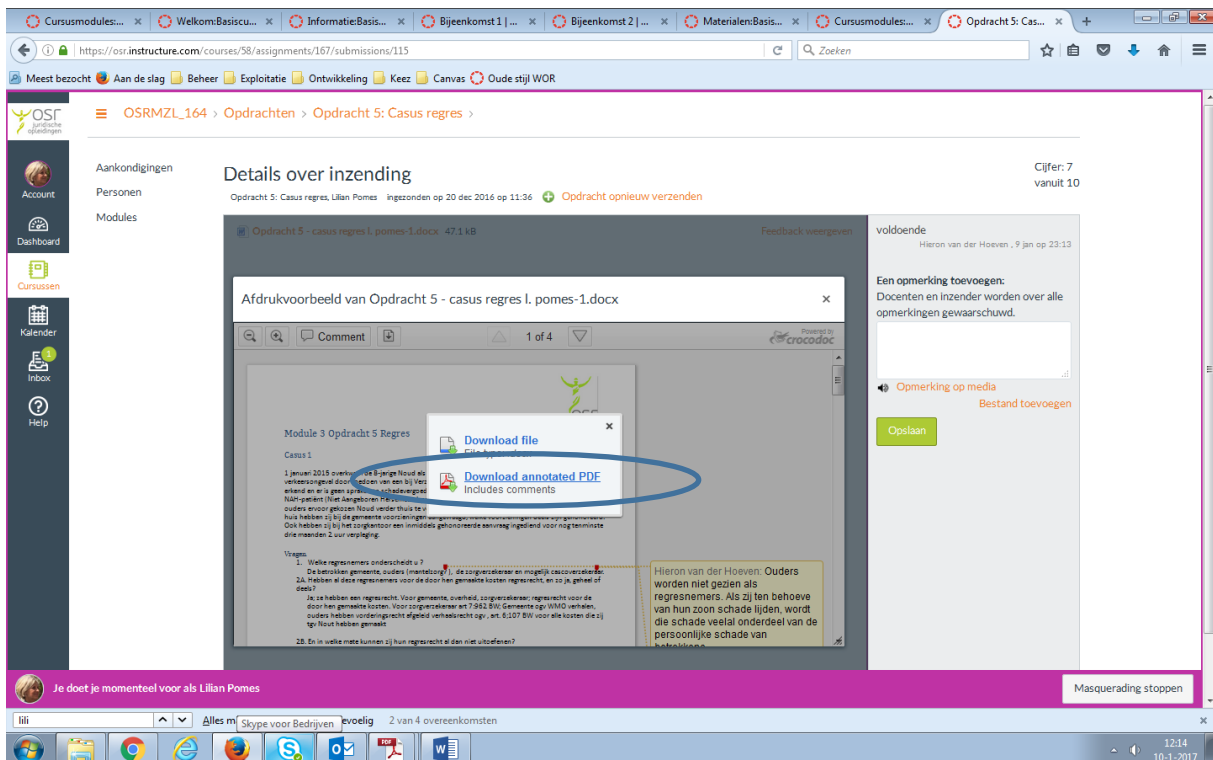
Cursusmodules:... × Welkom:Basiscu... × Informatie:Basis... × Bijeenkomst 1 | ... × Bijeenkomst 2 | ... × Materialen:Basis... × Cursusmodules:... × Opdracht 5: Cas... × +

https://osr.instructure.com/courses/58/assignments/167/submissions/115

Zoeken

Meest bezocht Aan de slag Beheer Exploitatie Ontwikkeling Keez Canvas Oude stijl WOR

OSR juridische opleidingen

OSRMZL_164 > Opdrachten > Opdracht 5: Casus regres >

Account

Dashboard

Cursussen

Kalender

1 Inbox

Help

Aankondigingen

Personen

Modules

Details over inzending

Opdracht 5: Casus regres, Lilian Pomes ingezonden op 20 dec 2016 op 11:36 Opdracht opnieuw verzenden

Cijfer: 7 vanuit 10

Opdracht 5 - casus regres l. pomes-1.docx 47.1 kB

Feedback weergeven

voldoende

Hieron van der Hoeven , 9 jan op 23:13

Een opmerking toevoegen:

Docenten en inzender worden over alle opmerkingen gewaarschuwd.

Opmerking op media

Bestand toevoegen

Opslaan

Afdrukvoorbeeld van Opdracht 5 - casus regres l. pomes-1.docx ×

Comment

1 of 4

Powered by crocodoc

Module 3 Opdracht 5 Regres

Casus 1

1 januari 2015 overkwam de 8-jarige Noud als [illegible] verkeersongeval doordat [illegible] erkend en er is geen sprake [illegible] NAH-patiënt (Niet Aangeboren Hers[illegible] ouders ervoor gekozen Noud verder thuis te v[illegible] huis hebben zij bij de gemeente voorzieningen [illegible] Ook hebben zij bij het zorgkantoor een inmiddels gehonoreerde aanvraag ingediend voor nog ten minste drie maanden 2 uur verpleging.

Vragen:

1. Welke regresnemers onderscheidt u ?

De betrokken gemeente, ouders (mantelzorg?), de zorgverzekeraar en mogelijk cascoverzekeraar.

2A. Hebben al deze regresnemers voor de door hen gemaakte kosten regresrecht, en zo ja, geheel of deels?

Ja; ze hebben een regresrecht. Voor gemeente, overheid, zorgverzekeraar; regresrecht voor de door hen gemaakte kosten. Voor zorgverzekeraar art 7:962 BW; Gemeente ogv WMO verhalen, ouders hebben vorderingsrecht afgeleid verhaalsrecht ogv , art. 6:107 BW voor alle kosten die zij tgv Nout hebben gemaakt

2B. En in welke mate kunnen zij hun regresrecht al dan niet uitoefenen?

×

Download file

File type docx

Download annotated PDF

Includes comments

Hieron van der Hoeven: Ouders worden niet gezien als regresnemers. Als zij ten behoeve van hun zoon schade lijden, wordt die schade veelal onderdeel van de persoonlijke schade van betrokkene

Je doet je momenteel voor als Lilian Pomes

Masquerading stoppen

lili

Alles m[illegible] Skype voor Bedrijven evoelig 2 van 4 overeenkomsten

12:14
10-1-2017